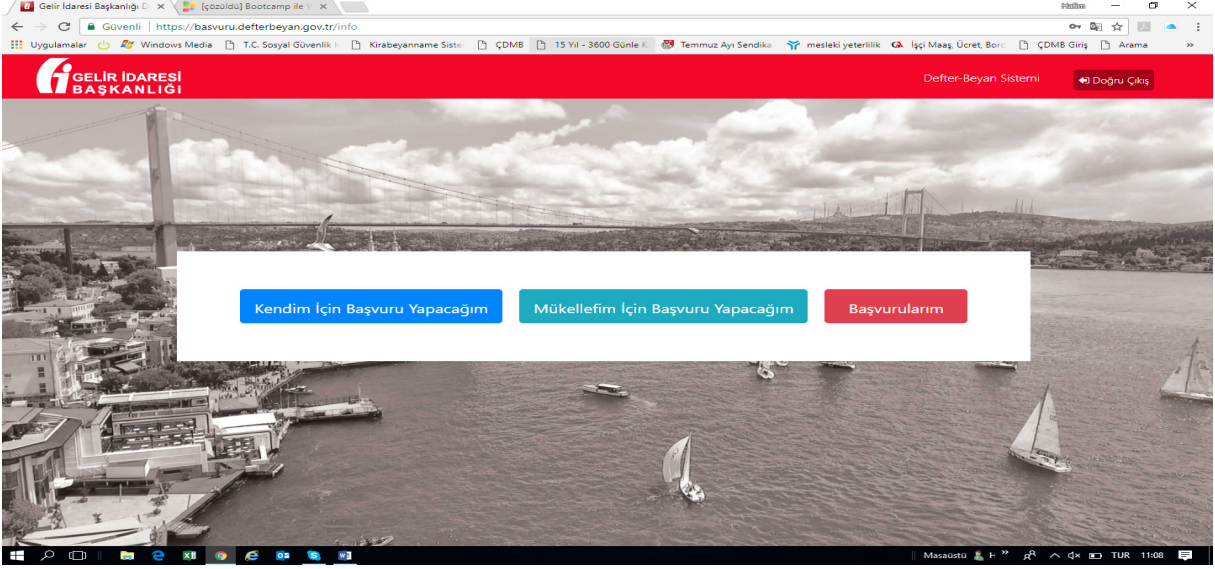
Gelir İdaresi Başkanlığı D ×
[çözüldü] Bootcamp ile ×
Halim
Güvenli | https://basvuru.defterbeyan.gov.tr/info
Uygulamalar
Windows Media
T.C. Sosyal Güvenlik
Kirabeyanname Siste
ÇDMB
15 Yıl - 3600 Günle K
Temmuz Ayı Sendika
mesleki yeterlilik
İşçi Maaş, Ücret, Bord
ÇDMB Giriş
Arama
»

GELİR İDARESİ BAŞKANLIĞI
Defter-Beyan Sistemi
Doğru Çıkış

Kendim İçin Başvuru Yapacağım
Mükellefim İçin Başvuru Yapacağım
Başvurularım

Masaüstü
TUR
11:08